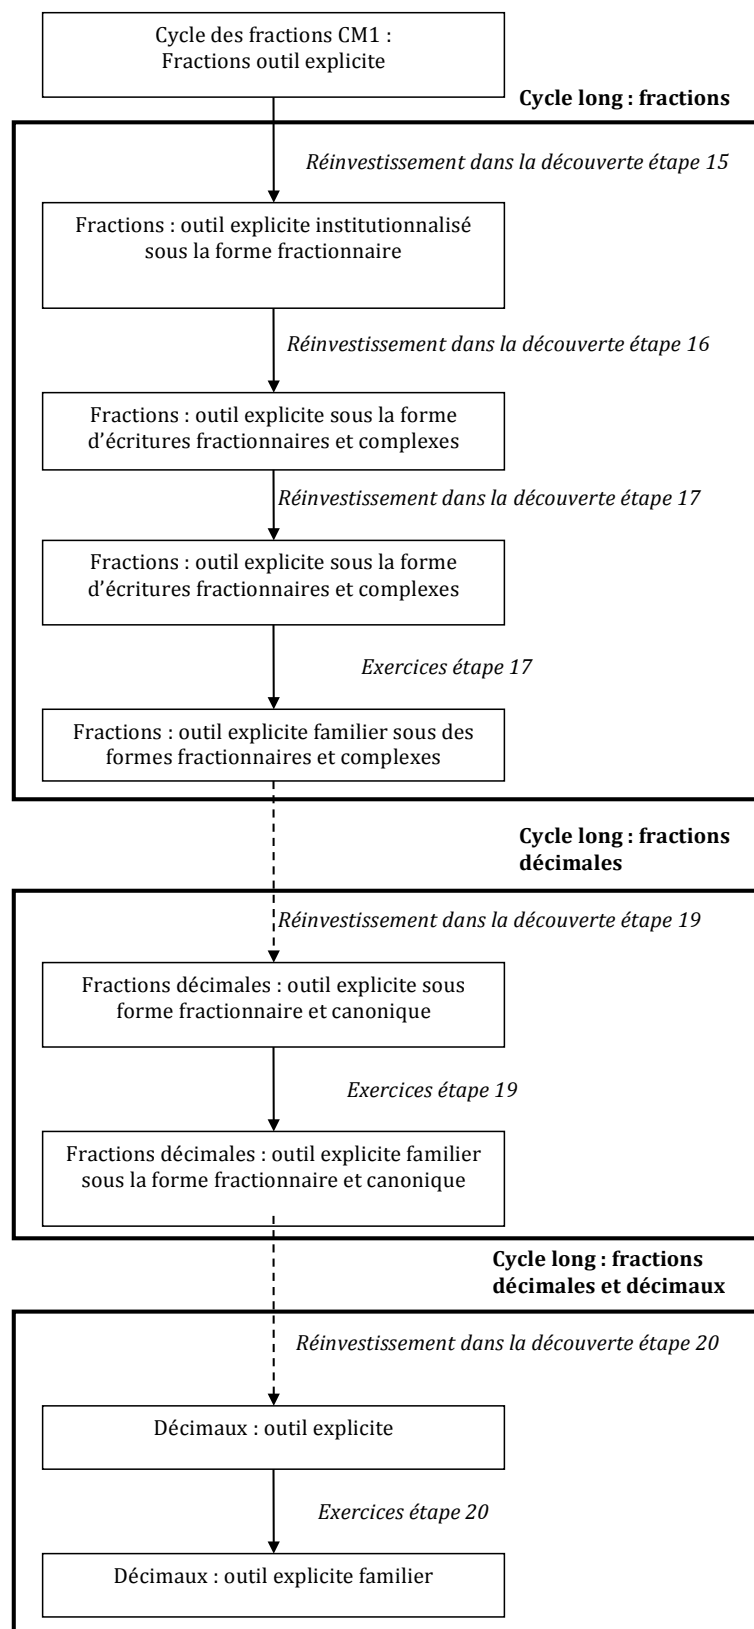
Cycle des fractions CM1 : Fractions outil explicite

Cycle long : fractions

Réinvestissement dans la découverte étape 15

Fractions : outil explicite institutionnalisé sous la forme fractionnaire

Réinvestissement dans la découverte étape 16

Fractions : outil explicite sous la forme d'écritures fractionnaires et complexes

Réinvestissement dans la découverte étape 17

Fractions : outil explicite sous la forme d'écritures fractionnaires et complexes

Exercices étape 17

Fractions : outil explicite familier sous des formes fractionnaires et complexes

Cycle long : fractions décimales

Réinvestissement dans la découverte étape 19

Fractions décimales : outil explicite sous forme fractionnaire et canonique

Exercices étape 19

Fractions décimales : outil explicite familier sous la forme fractionnaire et canonique

Cycle long : fractions décimales et décimaux

Réinvestissement dans la découverte étape 20

Décimaux : outil explicite

Exercices étape 20

Décimaux : outil explicite familier